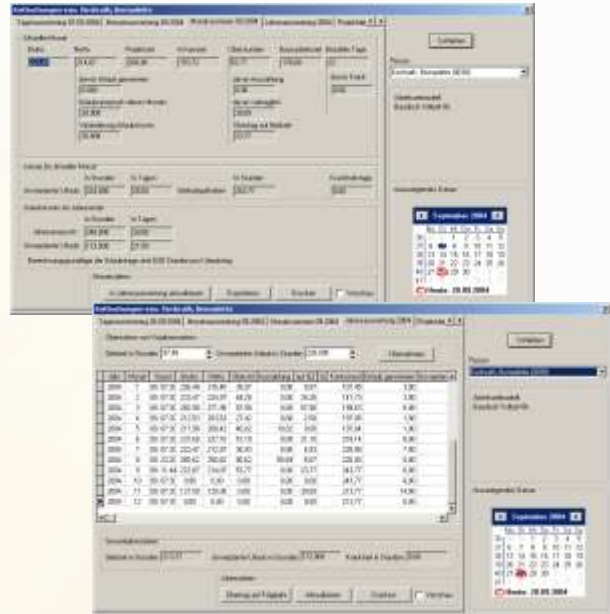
Auflistungen von: Seckrath, Benedikte

Tageszeitnachweis 28.09.2004 | Wochennachweis 28.09.2004 | Monatsnachweis 09.2004 | Jahresnachweis 2004 | Projektliste

Schließen

Person
Seckrath, Benedikte (0030)

Arbeitszeitmodell
Standard Vollzeit 40

Ausgewähltes Datum
September 2004
Mo Di Mi Do Fr Sa So
1 2 3 4 5
6 7 8 9 10 11 12
13 14 15 16 17 18 19
20 21 22 23 24 25 26
27 28 29 30
Heute: 28.09.2004

Drucken | Vorschau

Auflistungen von: Seckrath, Benedikte

Tageszeitnachweis 28.09.2004 | Wochennachweis 28.09.2004 | Monatsnachweis 09.2004 | Jahresnachweis 2004 | Projektliste

Übernehmen

Schließen

Person
Seckrath, Benedikte (0030)

Arbeitszeitmodell
Standard Vollzeit 40

Ausgewähltes Datum
September 2004
Heute: 28.09.2004

Übertrag auf Folgejahr | Aktualisieren | Drucken | Vorschau